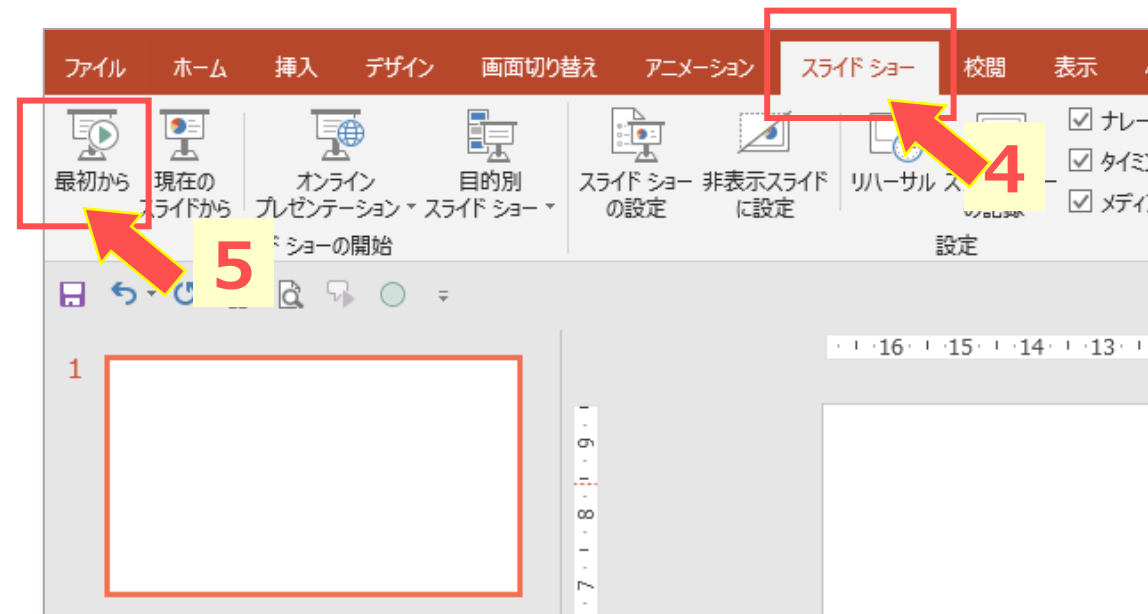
ファイル ホーム 挿入 デザイン 画面切り替え アニメーション スライド ショー 校閲 表示

最初から 現在のスライドから オンラインプレゼンテーション 目的別スライド ショー

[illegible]ド ショーの開始

スライド ショーの設定 非表示スライドに設定 リハーサル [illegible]の記録 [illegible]

設定

ナレー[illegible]
タイミ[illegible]
メディ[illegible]

4

5

1

16 15 14 13

9 8 7